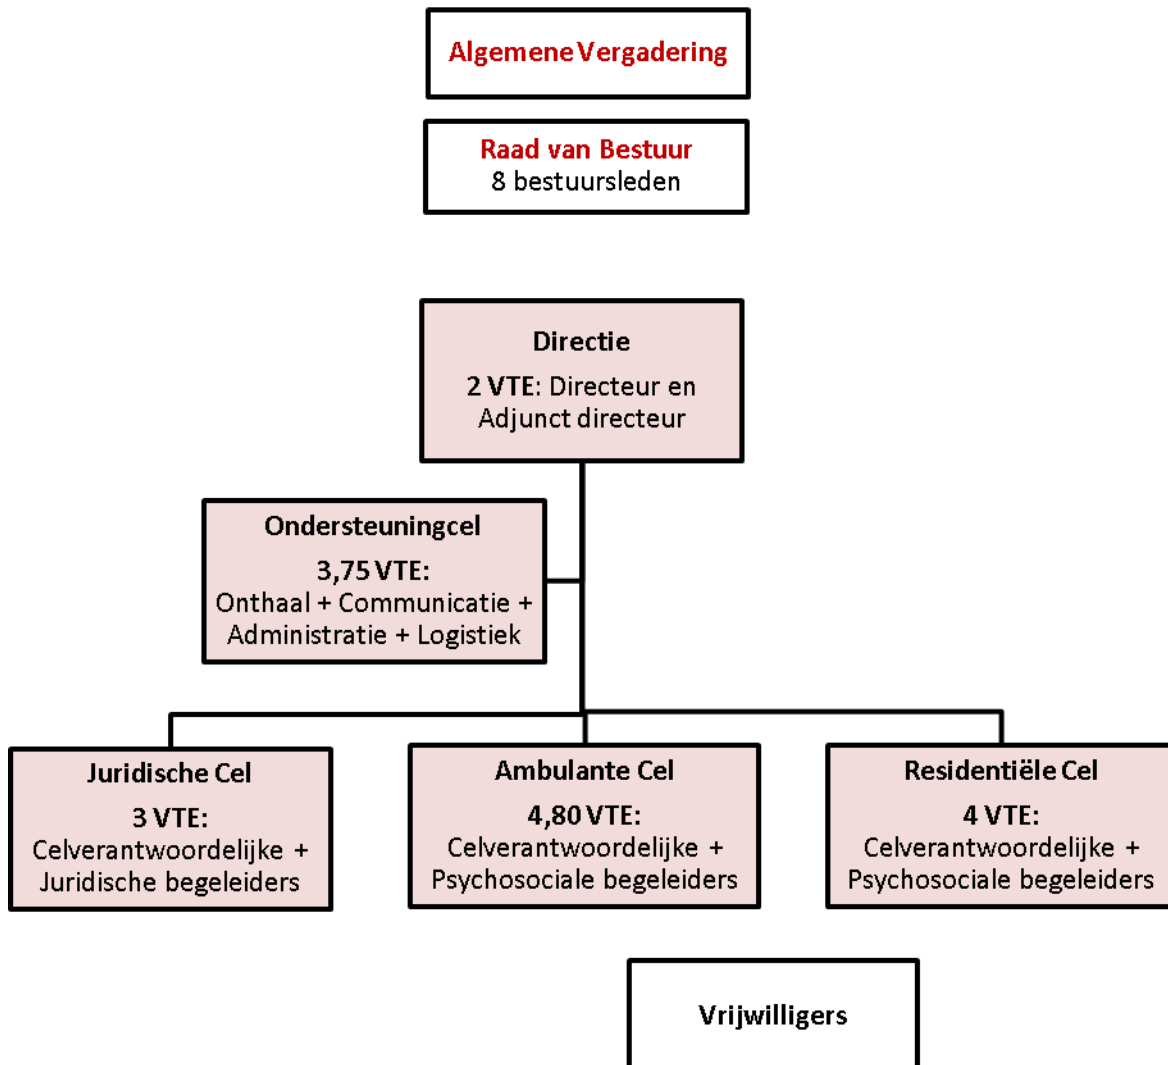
Algemene Vergadering

Raad van Bestuur
8 bestuursleden

Directie
2 VTE: Directeur en Adjunct directeur

Ondersteuningcel
3,75 VTE:
Onthaal + Communicatie + Administratie + Logistiek

Juridische Cel
3 VTE:
Celverantwoordelijke + Juridische begeleiders

Ambulante Cel
4,80 VTE:
Celverantwoordelijke + Psychosociale begeleiders

Residentiële Cel
4 VTE:
Celverantwoordelijke + Psychosociale begeleiders

Vrijwilligers